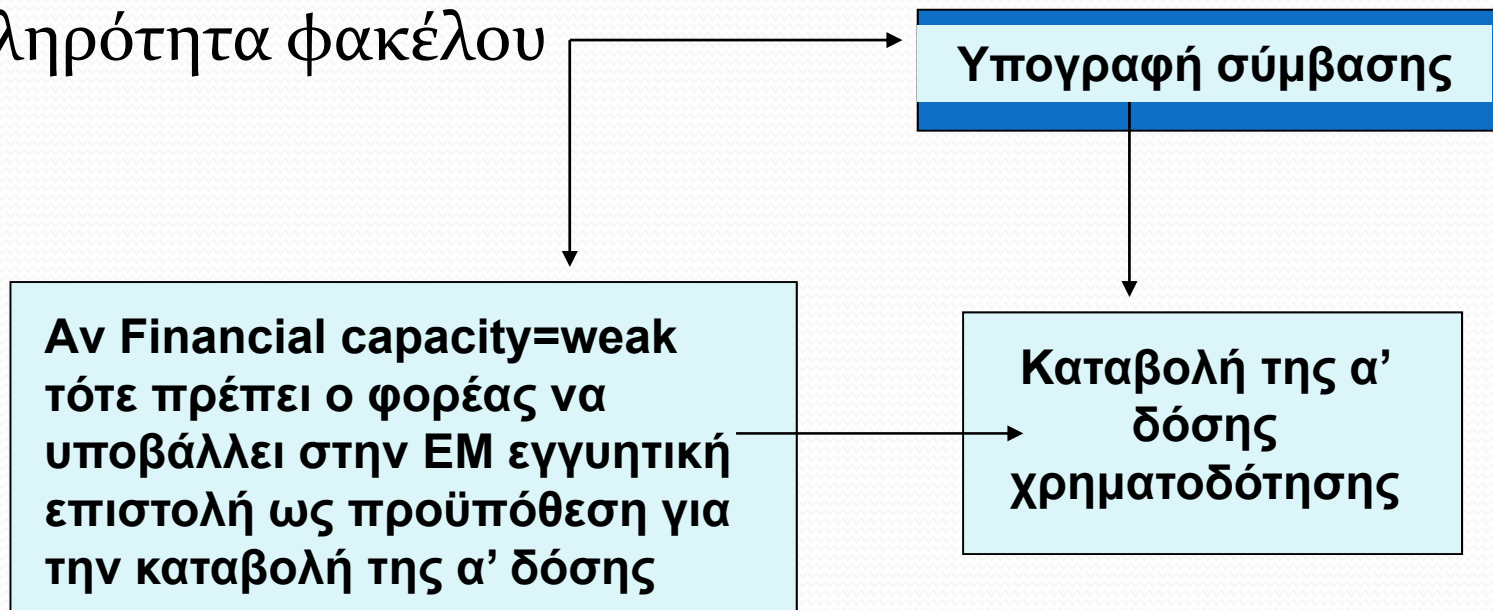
ληρότητα φακέλου

Υπογραφή σύμβασης

Αν Financial capacity=weak τότε πρέπει ο φορέας να υποβάλλει στην ΕΜ εγγυητική επιστολή ως προϋπόθεση για την καταβολή της α’ δόσης

Καταβολή της α’ δόσης χρηματοδότησης